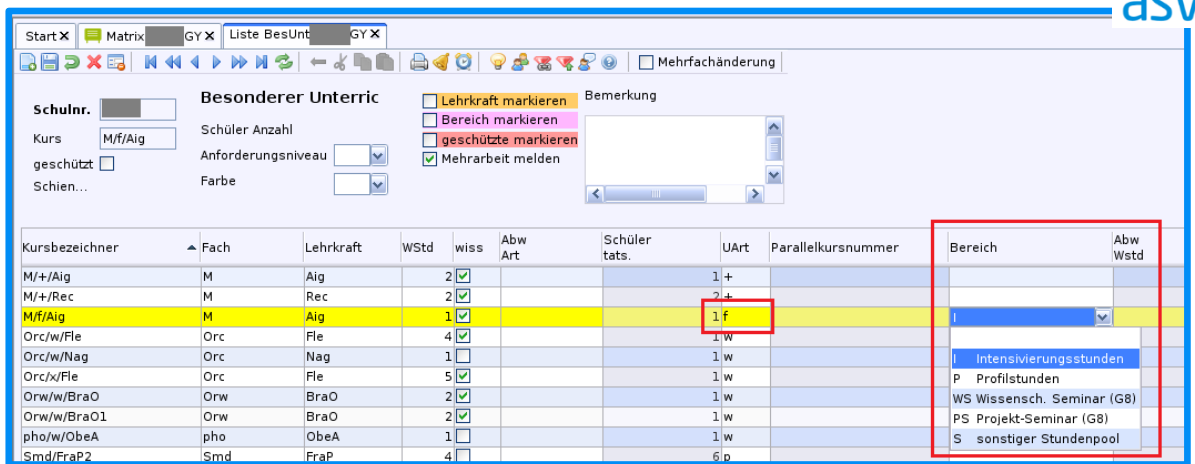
asv

Start ✕ | Matrix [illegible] GY ✕ | Liste BesUnt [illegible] GY ✕

Mehrfachänderung

Schulnr.
Kurs M/f/Aig
geschützt
Schien...

Besonderer Unterric
Schüler Anzahl
Anforderungsniveau
Farbe

Lehrkraft markieren
Bereich markieren
geschützte markieren
Mehrarbeit melden

Bemerkung

| Kursbezeichner | Fach | Lehrkraft | WStd | wiss | Abw Art | Schüler tats. | UArt | Parallelkursnummer | Bereich | Abw Wstd |
|---|---|---|---|---|---|---|---|---|---|---|
| M/+/Aig | M | Aig | 2 | ✓ | | 1 | + | | | |
| M/+/Rec | M | Rec | 2 | ✓ | | 1 | + | | | |
| M/f/Aig | M | Aig | 1 | ✓ | | 1 | f | | I | |
| Orc/w/Fle | Orc | Fle | 4 | ✓ | | 1 | w | | | |
| Orc/w/Nag | Orc | Nag | 1 | | | 1 | w | | I Intensivierungsstunden | |
| Orc/x/Fle | Orc | Fle | 5 | ✓ | | 1 | w | | P Profilstunden | |
| Orw/w/BraO | Orw | BraO | 2 | ✓ | | 1 | w | | WS Wissensch. Seminar (G8) | |
| Orw/w/BraO1 | Orw | BraO | 2 | ✓ | | 1 | w | | PS Projekt-Seminar (G8) | |
| pho/w/ObeA | pho | ObeA | 1 | | | 1 | w | | S sonstiger Stundenpool | |
| Smd/FraP2 | Smd | FraP | 4 | | | 6 | p | | | |